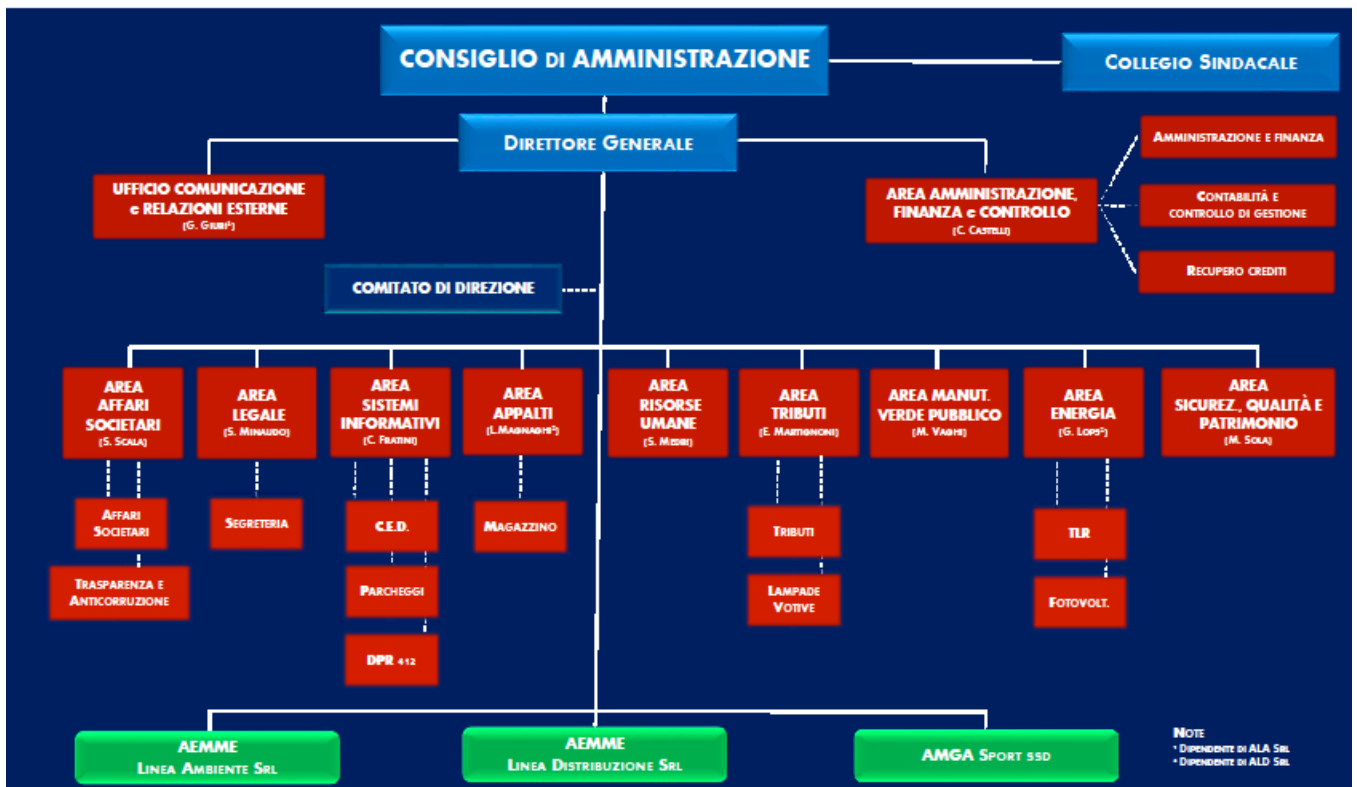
CONSIGLIO DI AMMINISTRAZIONE

COLLEGIO SINDACALE

DIRETTORE GENERALE

UFFICIO COMUNICAZIONE e RELAZIONI ESTERNE
(G. GIURI¹)

AREA AMMINISTRAZIONE, FINANZA e CONTROLLO
(C. CASTELLI)

AMMINISTRAZIONE E FINANZA

CONTABILITÀ E CONTROLLO DI GESTIONE

RECUPERO CREDITI

COMITATO DI DIREZIONE

AREA AFFARI SOCIETARI
(S. SCALA)

AFFARI SOCIETARI

TRASPARENZA E ANTICORRUZIONE

AREA LEGALE
(S. MINAUDO)

SEGRETERIA

AREA SISTEMI INFORMATIVI
(C. FRATINI)

C.E.D.

PARCHEGGI

DPR 412

AREA APPALTI
(L.MAGNAGHI²)

MAGAZZINO

AREA RISORSE UMANE
(S. MEDRI)

AREA TRIBUTI
(E. MARTIGNONI)

TRIBUTI

LAMPADE VOTIVE

AREA MANUT. VERDE PUBBLICO
(M. VAGHI)

AREA ENERGIA
(G. LOPS²)

TLR

FOTOVOLT.

AREA SICUREZ., QUALITÀ E PATRIMONIO
(M. SOLA)

AEMME LINEA AMBIENTE SRL

AEMME LINEA DISTRIBUZIONE SRL

AMGA SPORT SSD

NOTE
¹ DIPENDENTE DI ALA SRL
² DIPENDENTE DI ALD SRL